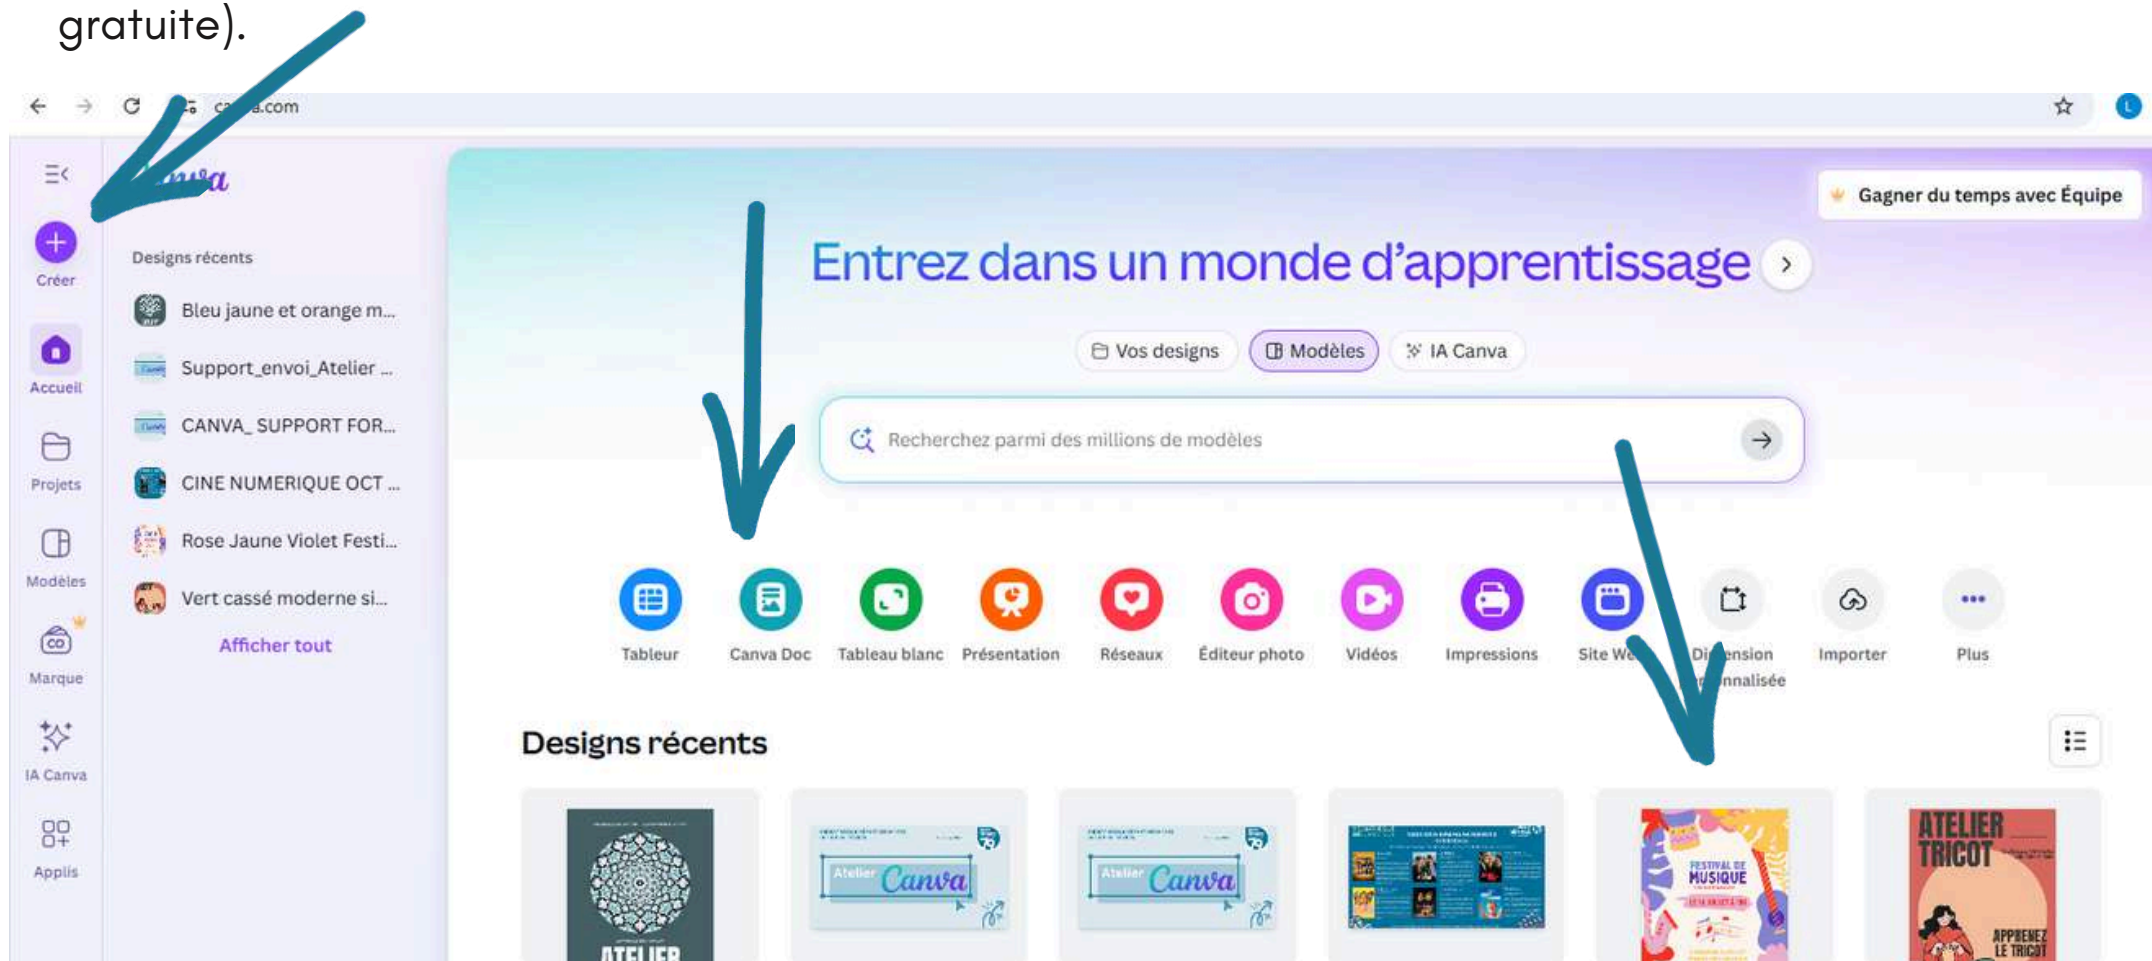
gratuite).

ca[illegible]a.com

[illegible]nva

Créer

Accueil

Projets

Modèles

Marque

IA Canva

Applis

Designs récents

Bleu jaune et orange m...

Support_envoi_Atelier ...

CANVA_ SUPPORT FOR...

CINE NUMERIQUE OCT ...

Rose Jaune Violet Festi...

Vert cassé moderne si...

Afficher tout

Gagner du temps avec Équipe

Entrez dans un monde d'apprentissage

Vos designs

Modèles

IA Canva

Recherchez parmi des millions de modèles

Tableur

Canva Doc

Tableau blanc

Présentation

Réseaux

Éditeur photo

Vidéos

Impressions

Site We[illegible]

Di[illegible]ension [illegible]nnalisée

Importer

Plus

Designs récents

ATELIER

Atelier Canva

Atelier Canva

FESTIVAL DE MUSIQUE

ATELIER TRICOT

APPRENEZ LE TRICOT